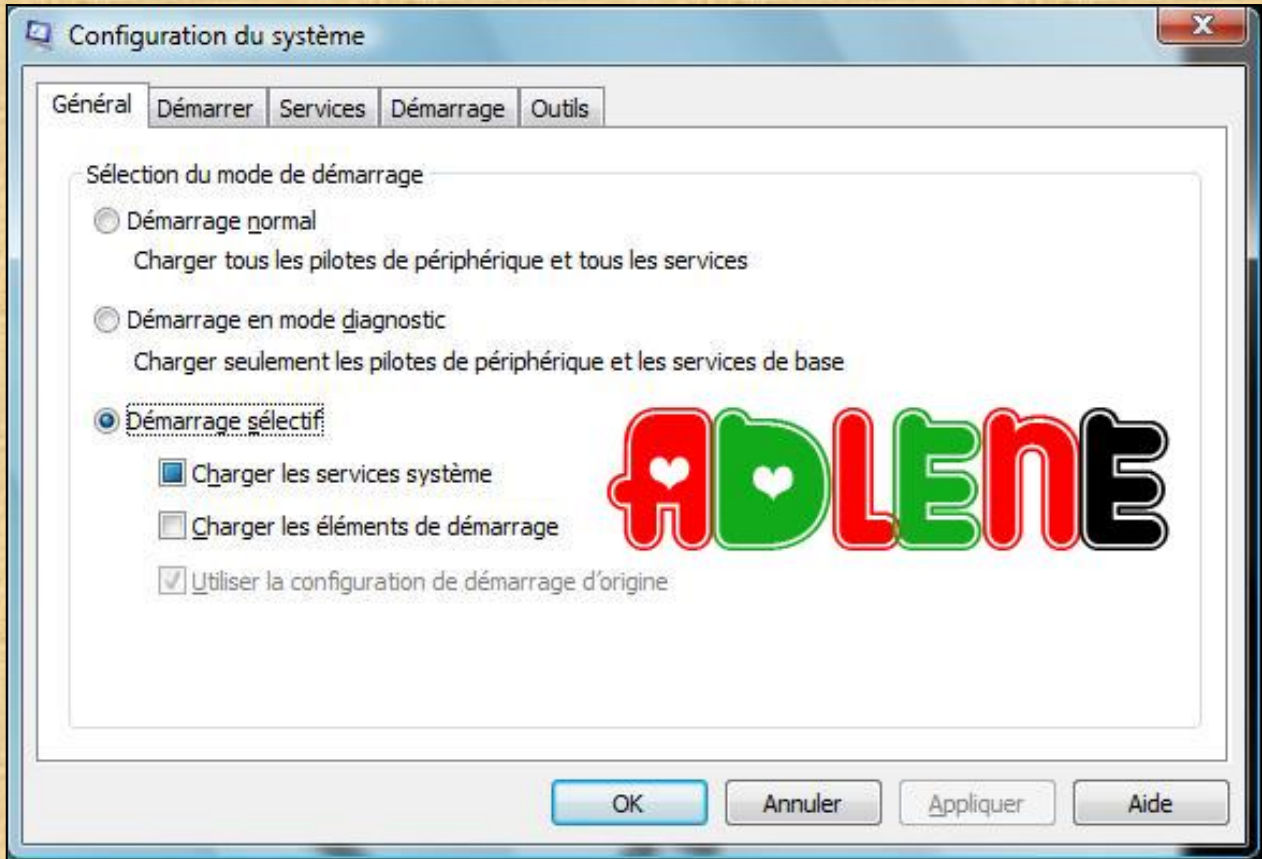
Configuration du système

Général | Démarrer | Services | Démarrage | Outils

Sélection du mode de démarrage

Démarrage normal

Charger tous les pilotes de périphérique et tous les services

Démarrage en mode diagnostic

Charger seulement les pilotes de périphérique et les services de base

Démarrage sélectif

Charger les services système

Charger les éléments de démarrage

Utiliser la configuration de démarrage d'origine

ADLENE

OK | Annuler | Appliquer | Aide